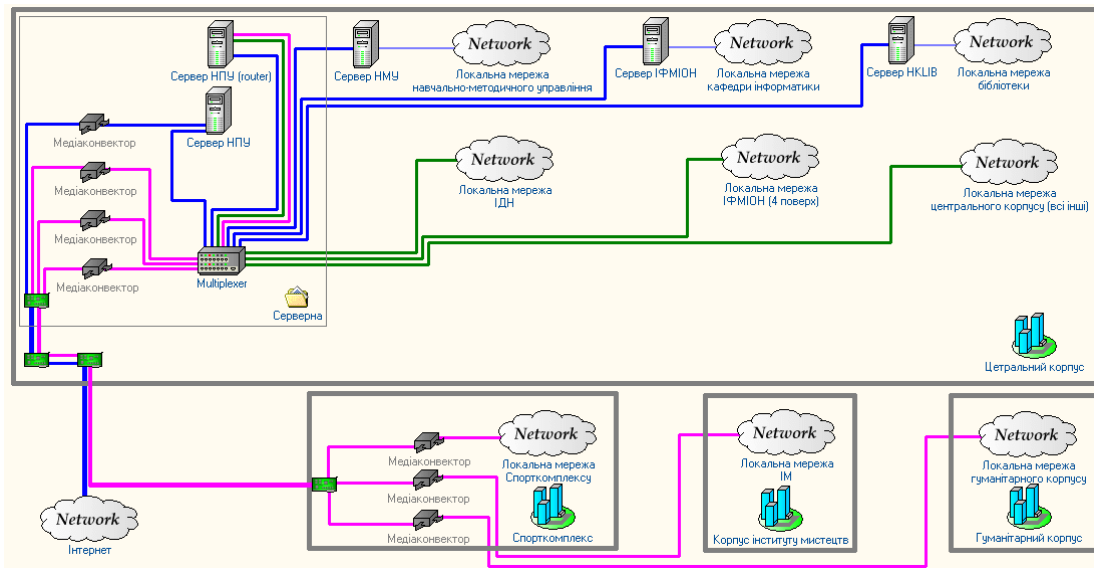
Сервер НПУ (router)

Сервер НМУ

Network

Локальна мережа навчально-методичного управління

Сервер ІФМІОН

Network

Локальна мережа кафедри інформатики

Сервер НКLIB

Network

Локальна мережа бібліотеки

Медіаконвектор

Сервер НПУ

Медіаконвектор

Network

Локальна мережа ІДН

Network

Локальна мережа ІФМІОН (4 поверх)

Network

Локальна мережа центрального корпусу (всі інші)

Медіаконвектор

Медіаконвектор

Multiplexer

Серверна

Цетральний корпус

Network

Медіаконвектор

Локальна мережа Спорткомплексу

Network

Локальна мережа ІМ

Network

Локальна мережа гуманітарного корпусу

Медіаконвектор

Network

Інтернет

Медіаконвектор

Спорткомплекс

Корпус інституту мистецтв

Гуманітарний корпус